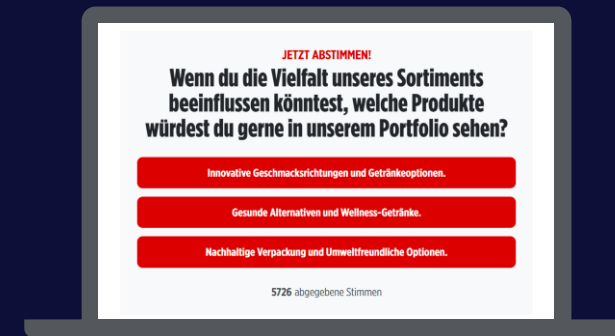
JETZT ABSTIMMEN!

Wenn du die Vielfalt unseres Sortiments beeinflussen könntest, welche Produkte würdest du gerne in unserem Portfolio sehen?

Innovative Geschmacksrichtungen und Getränkeoptionen.

Gesunde Alternativen und Wellness-Getränke.

Nachhaltige Verpackung und Umweltfreundliche Optionen.

5726 abgegebene Stimmen